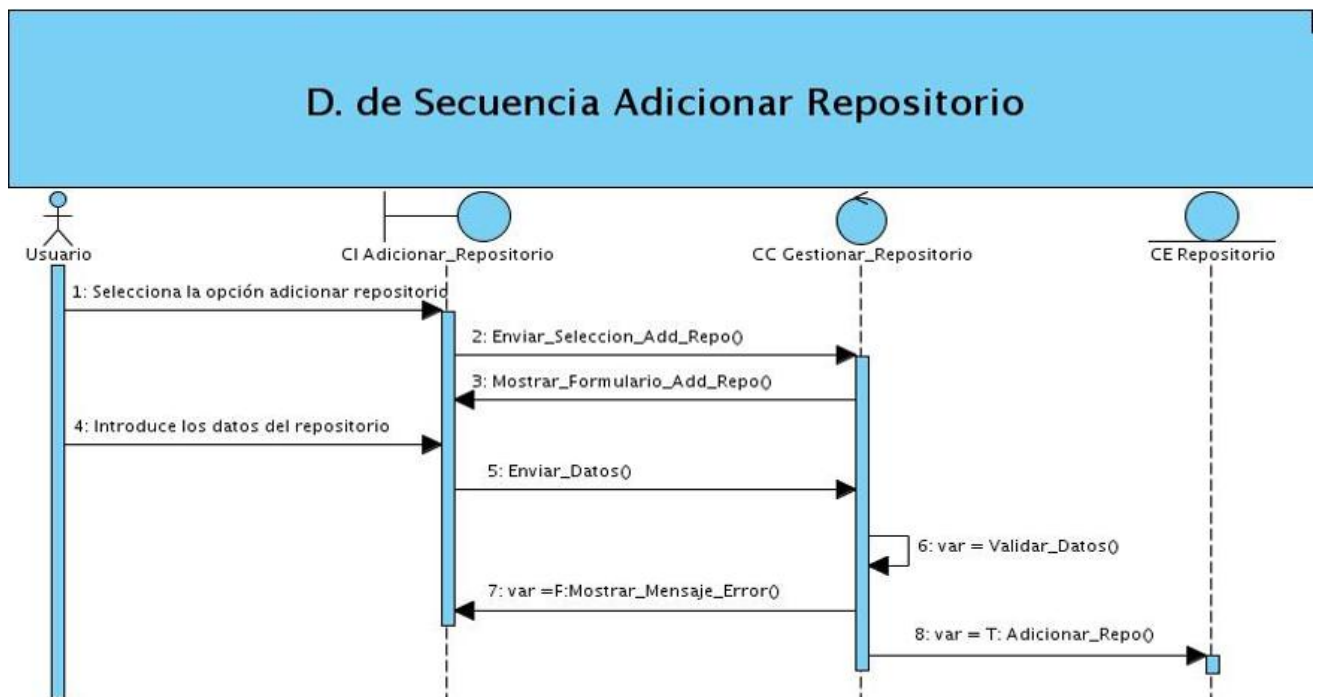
D. de Secuencia Adicionar Repositorio

Usuario

CI Adicionar_Repositorio

CC Gestionar_Repositorio

CE Repositorio

1: Selecciona la opción adicionar repositorio

2: Enviar_Seleccion_Add_Repo()

3: Mostrar_Formulario_Add_Repo()

4: Introduce los datos del repositorio

5: Enviar_Datos()

6: var = Validar_Datos()

7: var =F:Mostrar_Mensaje_Error()

8: var = T: Adicionar_Repo()